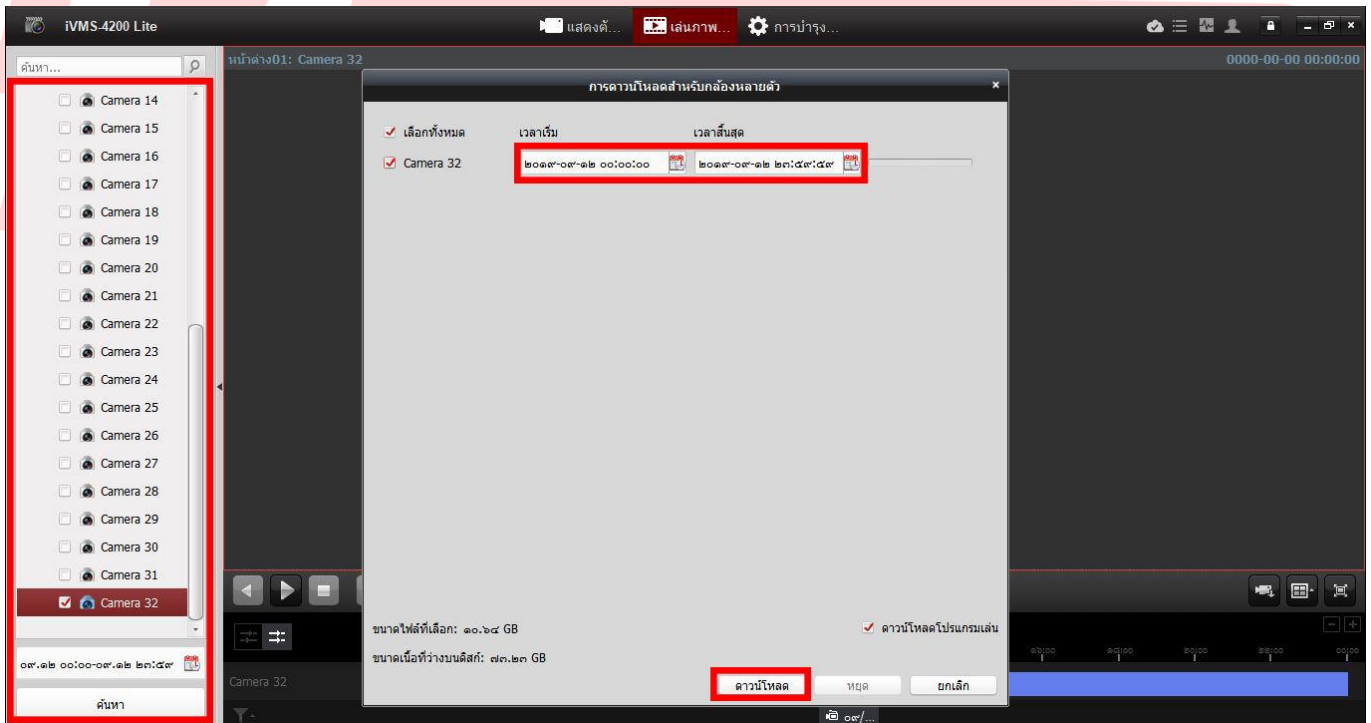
iVMS-4200 Lite

แสดงผ้... เล่นภาพ... การบำรุง...

ค้นหา...

Camera 14
Camera 15
Camera 16
Camera 17
Camera 18
Camera 19
Camera 20
Camera 21
Camera 22
Camera 23
Camera 24
Camera 25
Camera 26
Camera 27
Camera 28
Camera 29
Camera 30
Camera 31
Camera 32

๐๙.๑๒ ๐๐:๐๐-๐๙.๑๒ ๒๓:๕๙

ค้นหา

หน้าต่าง01: Camera 32

0000-00-00 00:00:00

การดาวน์โหลดสำหรับกล้องหลายตัว

เลือกทั้งหมด เวลาเริ่ม เวลาสิ้นสุด

Camera 32 ๒๐๑๙-๐๙-๑๒ ๐๐:๐๐:๐๐ ๒๐๑๙-๐๙-๑๒ ๒๓:๕๙:๕๙

ขนาดไฟล์ที่เลือก: ๑๐.๖๔ GB

ขนาดเนื้อที่ว่างบนดิสก์: ๗๓.๒๓ GB

ดาวน์โหลดโปรแกรมเล่น

ดาวน์โหลด หยุด ยกเลิก

Camera 32

๐๙/...